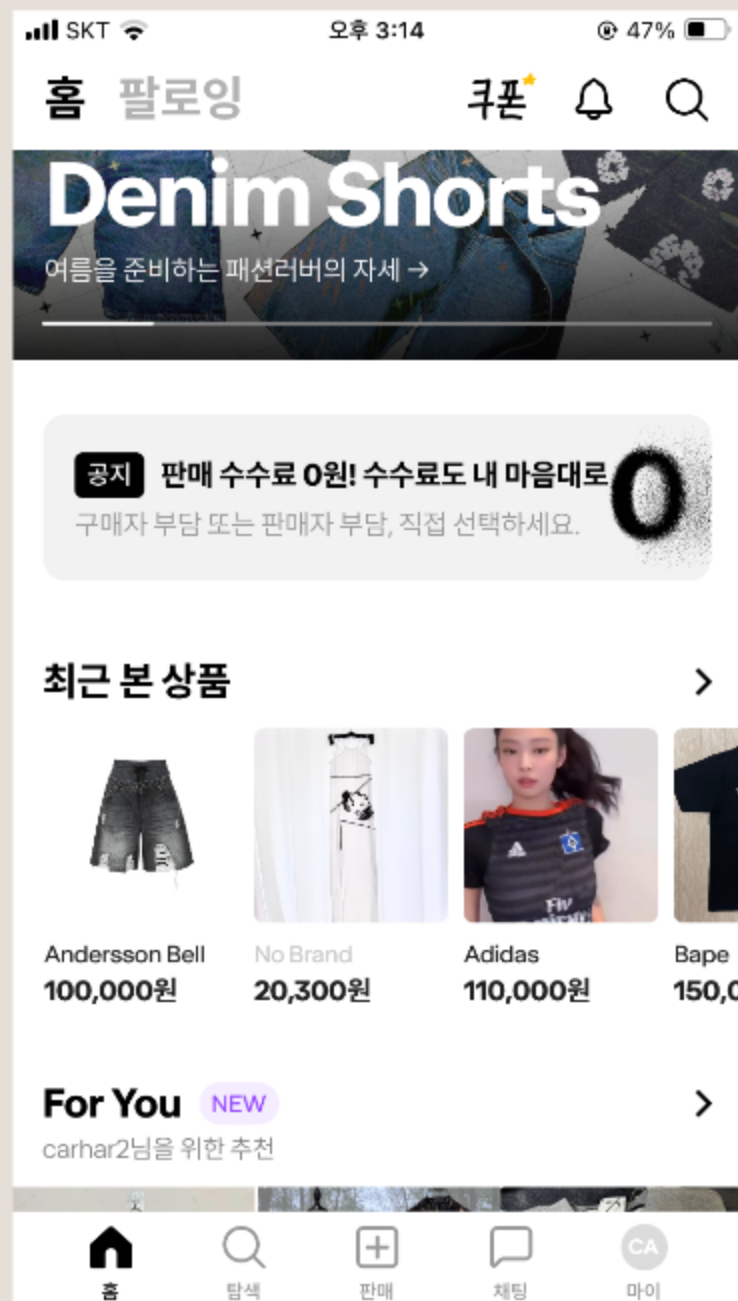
SKT 오후 3:14 47%

홈 팔로잉 쿠폰

Denim Shorts
여름을 준비하는 패션러버의 자세 →

공지 판매 수수료 0원! 수수료도 내 마음대로
구매자 부담 또는 판매자 부담, 직접 선택하세요.
0

최근 본 상품 >

Andersson Bell
100,000원

No Brand
20,300원

Adidas
110,000원

Bape
150,0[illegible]

For You NEW >
carhar2님을 위한 추천

홈 탐색 판매 채팅 CA 마이